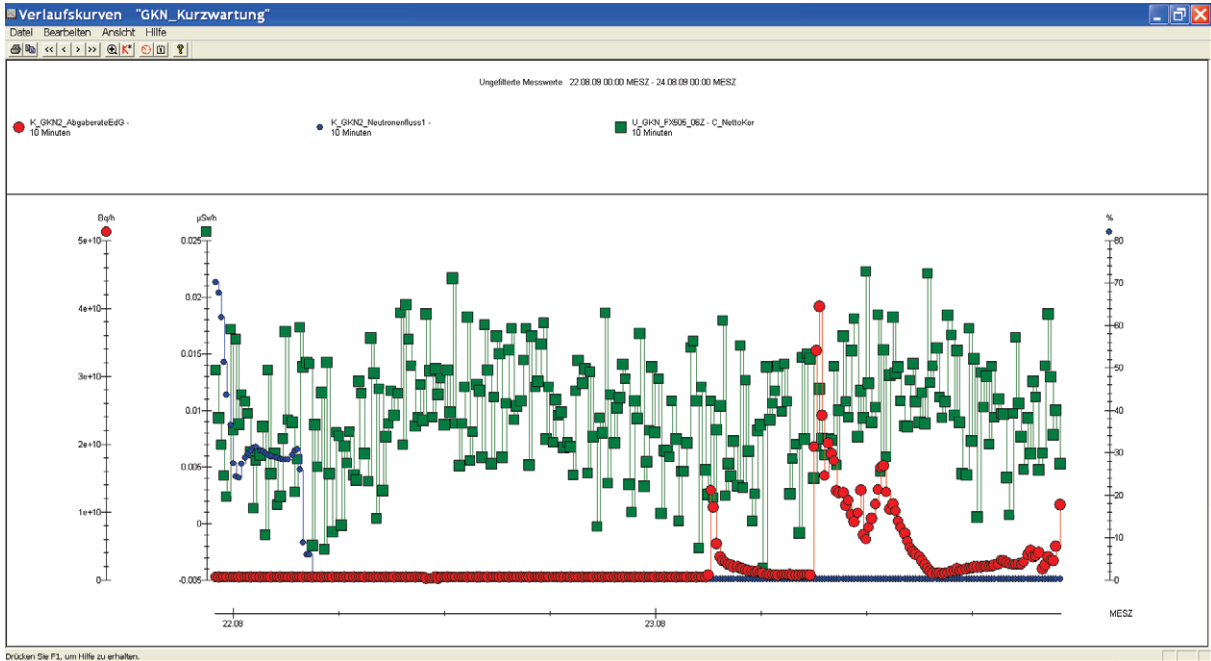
Verlaufskurven "GKN_Kurzwartung"

Datei Bearbeiten Ansicht Hilfe

Ungefilterte Messwerte 22.08.09 00:00 MESZ - 24.08.09 00:00 MESZ

K_GKN2_AbgaberateEdG - 10 Minuten

K_GKN2_Neutronenfluss1 - 10 Minuten

U_GKN_FX606_06Z - C_NettoKor 10 Minuten

Bq/h
5e+10
4e+10
3e+10
2e+10
1e+10
0

µSv/h
0.025
0.02
0.015
0.01
0.005
0
-0.005

%
80
70
60
50
40
30
20
10
0

22.08
23.08
MESZ

Drücken Sie F1, um Hilfe zu erhalten.